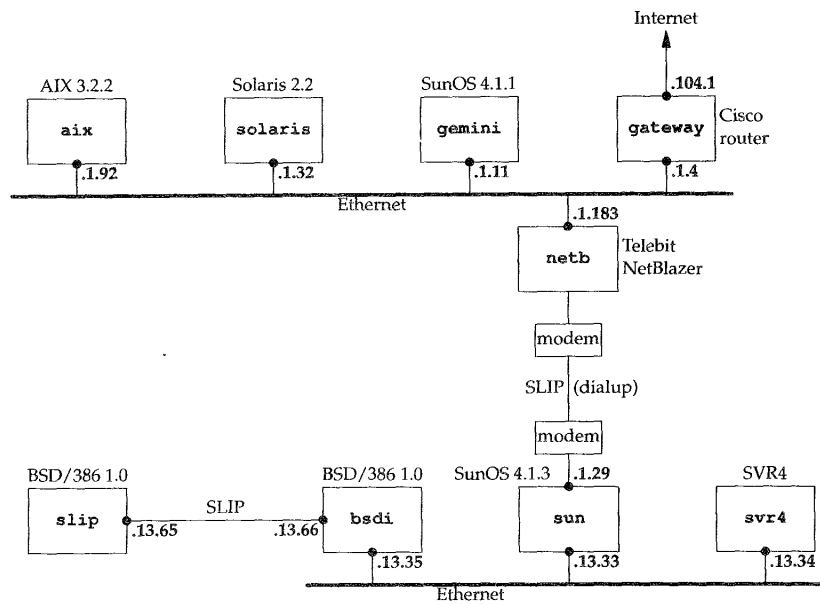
Internet

AIX 3.2.2
aix
.1.92

Solaris 2.2
solaris
.1.32

SunOS 4.1.1
gemini
.1.11

.104.1
gateway
Cisco router
.1.4

Ethernet

.1.183
netb
Telebit NetBlazer

modem

SLIP (dialup)

modem

BSD/386 1.0
slip
.13.65

SLIP

BSD/386 1.0
.13.66
bsdi
.13.35

SunOS 4.1.3
.1.29
sun
.13.33

SVR4
svr4
.13.34

Ethernet